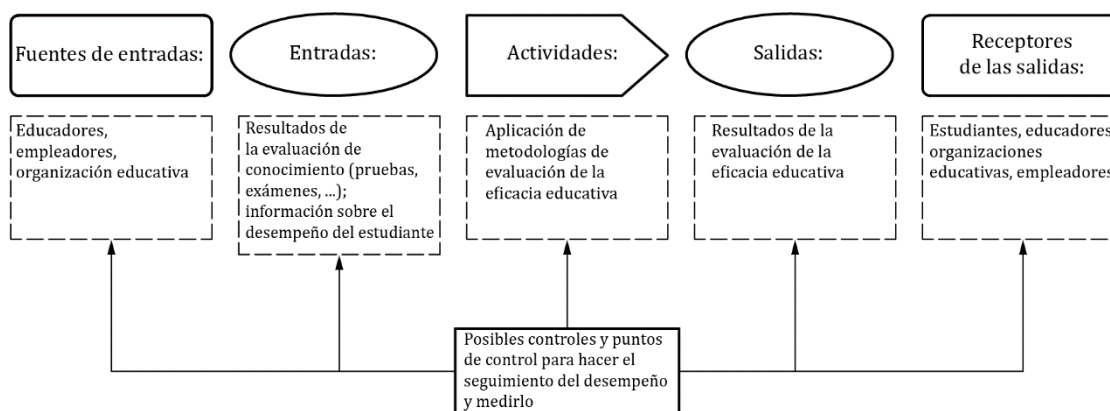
Fuentes de entradas:

Entradas:

Actividades:

Salidas:

Receptores de las salidas:

Educadores, empleadores, organización educativa

Resultados de la evaluación de conocimiento (pruebas, exámenes, ...); información sobre el desempeño del estudiante

Aplicación de metodologías de evaluación de la eficacia educativa

Resultados de la evaluación de la eficacia educativa

Estudiantes, educadores organizaciones educativas, empleadores

Posibles controles y puntos de control para hacer el seguimiento del desempeño y medirlo